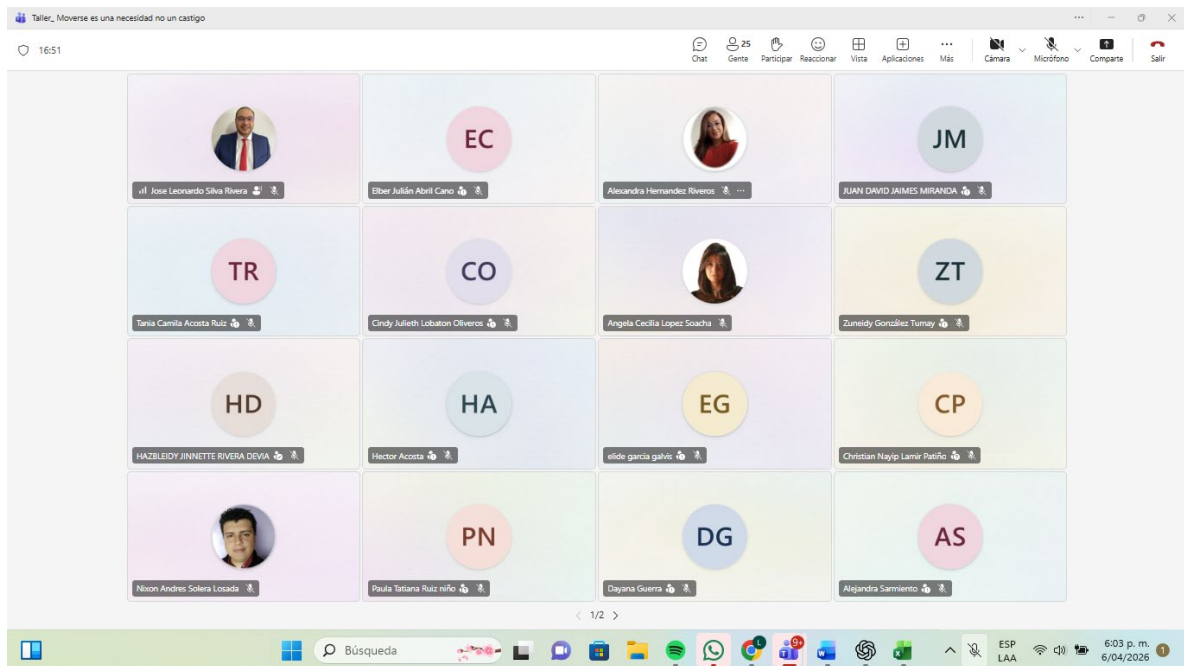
Taller_ Moverse es una necesidad no un castigo

16:51

Chat
25
Gente
Participar
Reaccionar
Vista
Aplicaciones
Más
Cámara
Micrófono
Comparte
Salir

Jose Leonardo Silva Rivera

EC
Elber Julián Abril Cano

Alexandra Hernandez Riveros

JM
JUAN DAVID JAIMES MIRANDA

TR
Tania Camila Acosta Ruiz

CO
Cindy Julieth Lobaton Oliveros

Angela Cecilia Lopez Soacha

ZT
Zuneidy González Tumay

HD
HAZBLEIDY JINNETTE RIVERA DEVIA

HA
Hector Acosta

EG
elide garcia galvis

CP
Christian Nayip Lamir Patiño

Nixon Andres Solera Losada

PN
Paula Tatiana Ruiz niño

DG
Dayana Guerra

AS
Alejandra Sarmiento

1/2

Búsqueda

ESP
LAA

6:03 p. m.
6/04/2026